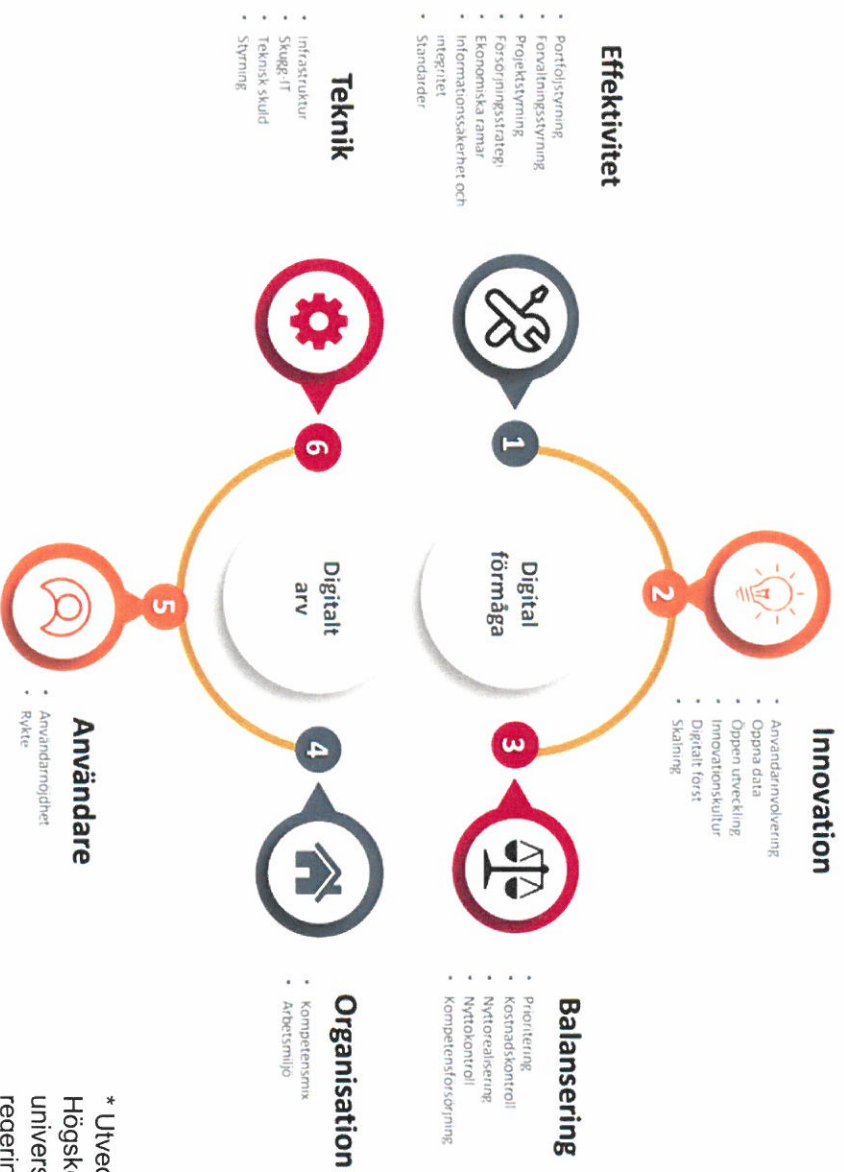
Effektivitet

- Portföljstyrning
- Förvaltningsstyrning
- Projektstyrning
- Försörjningsstrategi
- Ekonomiska ramar
- Informationssäkerhet och integritet
- Standarder

Teknik

- Infrastruktur
- Skugg-IT
- Teknisk skuld
- Styrning

1

2

3

4

5

6

Digital förmåga

Digitalt arv

Innovation

- Användarinvolvering
- Öppna data
- Öppen utveckling
- Innovationskultur
- Digitalt först
- Skalning

Balansering

- Prioritering
- Kostnadskontroll
- Nyttorealisering
- Nyttokontroll
- Kompetensförsörjning

Organisation

- Kompetensmix
- Arbetsmiljö

Användare

- Användarnöjdhet
- Rykte

* Utvec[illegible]
Högsk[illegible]
univers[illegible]
regerin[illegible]